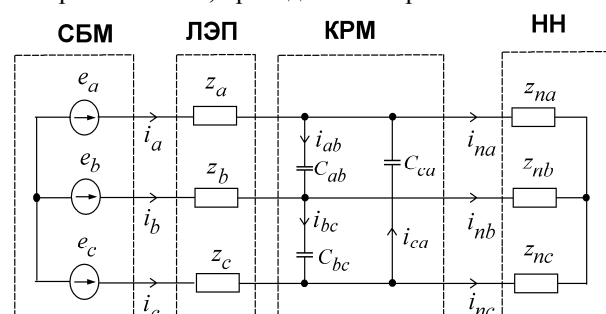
СБМ

ЛЭП

КРМ

НН

$e_a$

$e_b$

$e_c$

$i_a$

$i_b$

$i_c$

$z_a$

$z_b$

$z_c$

$i_{ab}$

$C_{ab}$

$i_{bc}$

$C_{bc}$

$C_{ca}$

$i_{ca}$

$i_{na}$

$i_{nb}$

$i_{nc}$

$z_{na}$

$z_{nb}$

$z_{nc}$